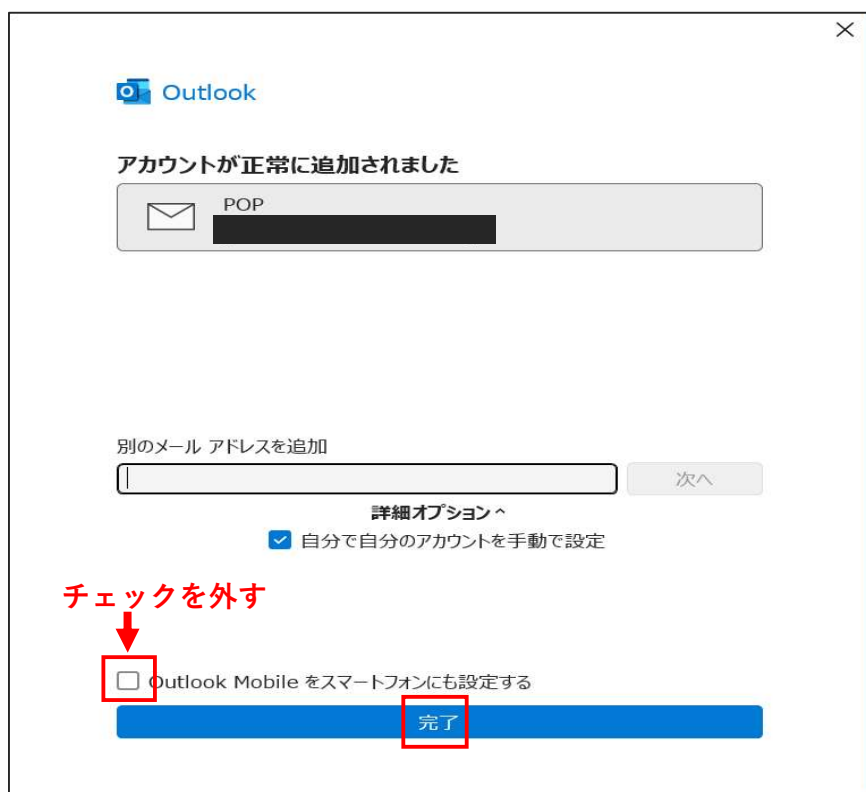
Outlook

アカウントが正常に追加されました

POP

別のメール アドレスを追加

次へ

詳細オプション ^

自分で自分のアカウントを手動で設定

チェックを外す

Outlook Mobile をスマートフォンにも設定する

完了